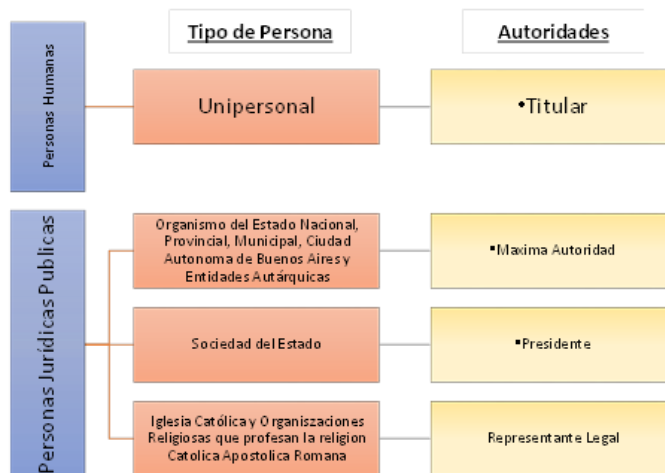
Tipo de Persona

Autoridades

Personas Humanas

Unipersonal

•Titular

Personas Jurídicas Publicas

Organismo del Estado Nacional, Provincial, Municipal, Ciudad Autonoma de Buenos Aires y Entidades Autárquicas

•Maxima Autoridad

Sociedad del Estado

•Presidente

Iglesia Católica y Organizaciones Religiosas que profesan la religion Catolica Apostolica Romana

Representante Legal